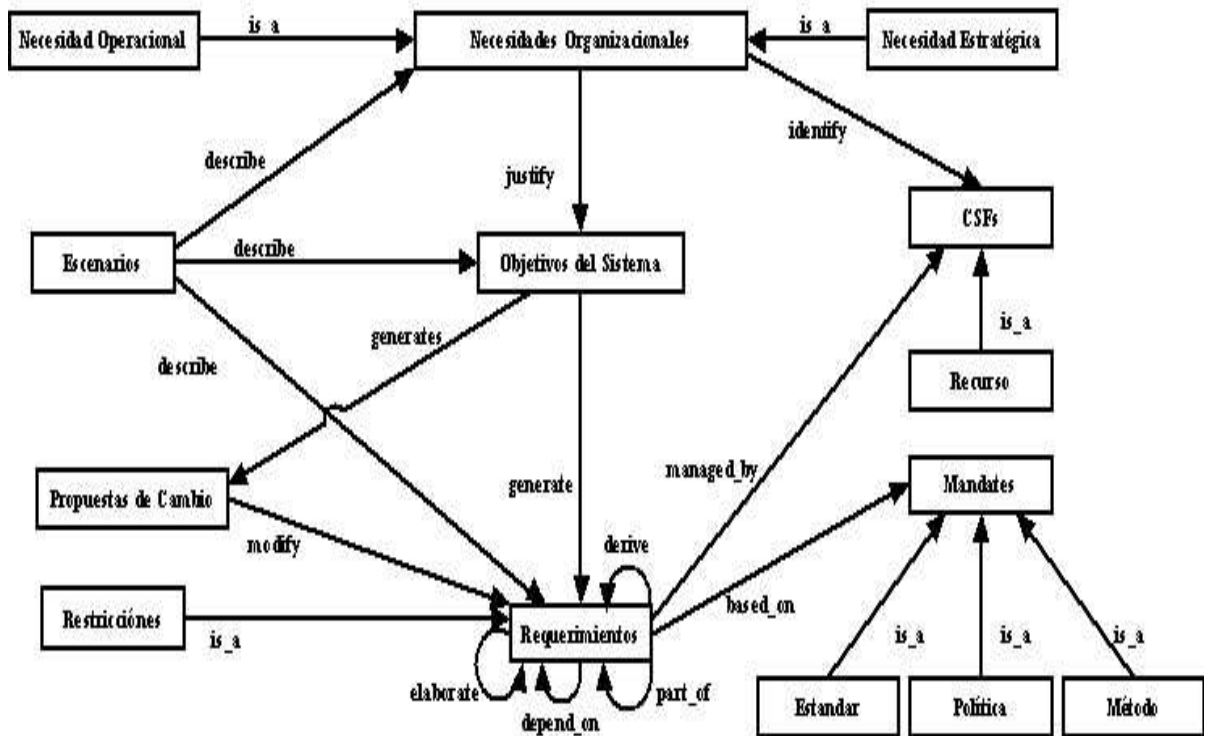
Necesidad Operacional
is_a
Necesidades Organizacionales
is_a
Necesidad Estratégica
describe
justify
identify
CSFs
Escenarios
describe
Objetivos del Sistema
generates
is_a
describe
Recurso
managed_by
Propuestas de Cambio
generate
Mandates
modify
derive
Restricciónes
is_a
Requerimientos
based_on
is_a
is_a
is_a
elaborate
part_of
depend_on
Estandar
Política
Método